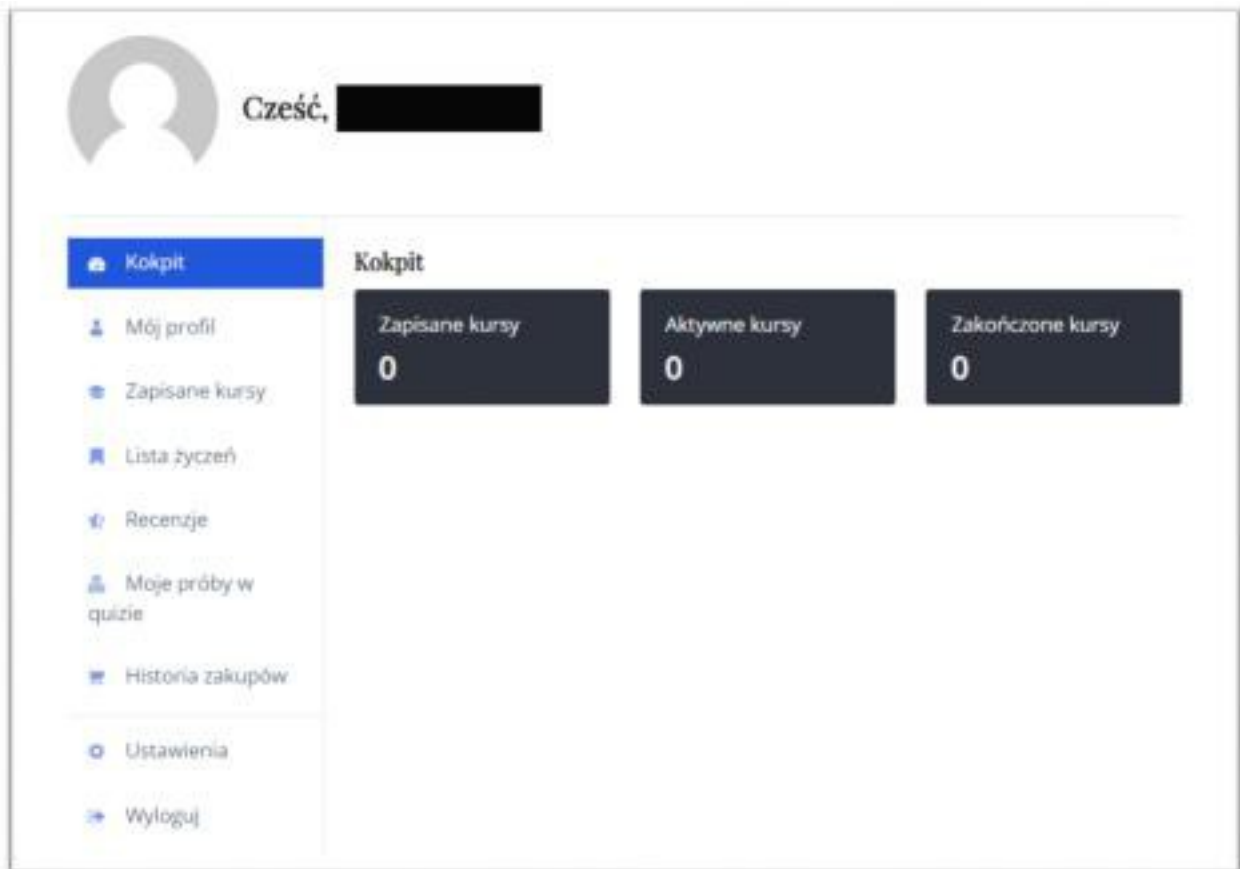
Cześć,

Kokpit
Mój profil
Zapisane kursy
Lista życzeń
Recenzje
Moje próby w quizie
Historia zakupów
Ustawienia
Wyloguj

Kokpit

| Zapisane kursy | Aktywne kursy | Zakończone kursy |
|---|---|---|
| 0 | 0 | 0 |